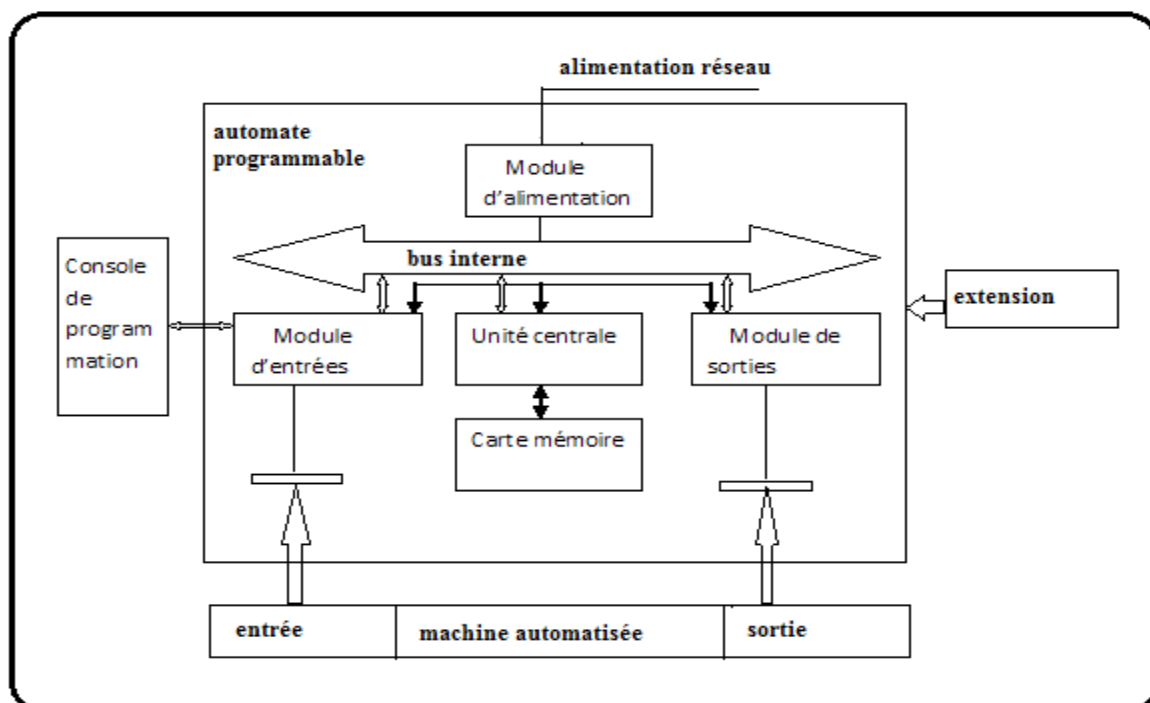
alimentation réseau

automate programmable

Module d'alimentation

bus interne

Console de program mation

Module d'entrées

Unité centrale

Module de sorties

extension

Carte mémoire

entrée

machine automatisée

sortie